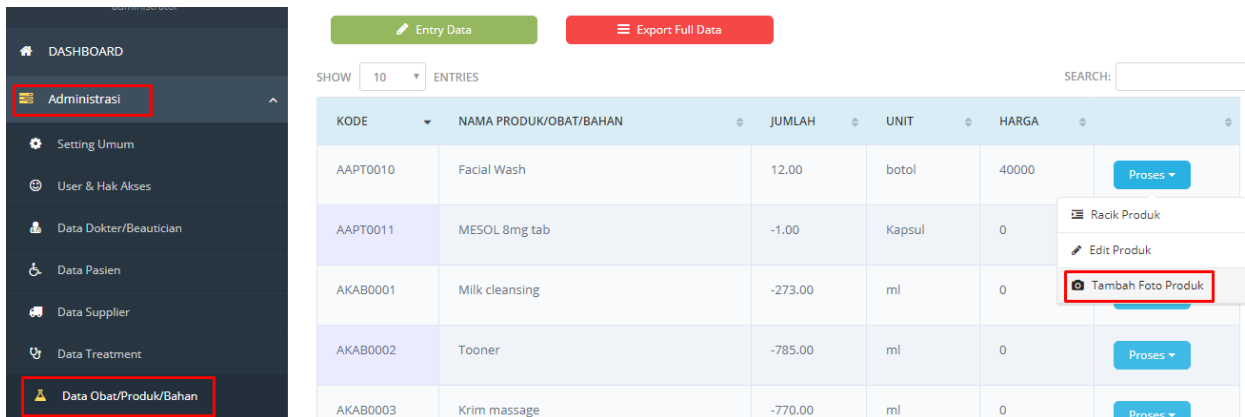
Administrator

DASHBOARD

Administrasi

Setting Umum

User & Hak Akses

Data Dokter/Beautician

Data Pasien

Data Supplier

Data Treatment

Data Obat/Produk/Bahan

Entry Data

Export Full Data

SHOW 10 ENTRIES

SEARCH:

| KODE | NAMA PRODUK/OBAT/BAHAN | JUMLAH | UNIT | HARGA | |
|---|---|---|---|---|---|
| AAPT0010 | Facial Wash | 12.00 | botol | 40000 | Proses |
| AAPT0011 | MESOL 8mg tab | -1.00 | Kapsul | 0 | |
| AKAB0001 | Milk cleansing | -273.00 | ml | 0 | |
| AKAB0002 | Tooner | -785.00 | ml | 0 | Proses |
| AKAB0003 | Krim massage | -770.00 | ml | 0 | Proses |

Racik Produk

Edit Produk

Tambah Foto Produk